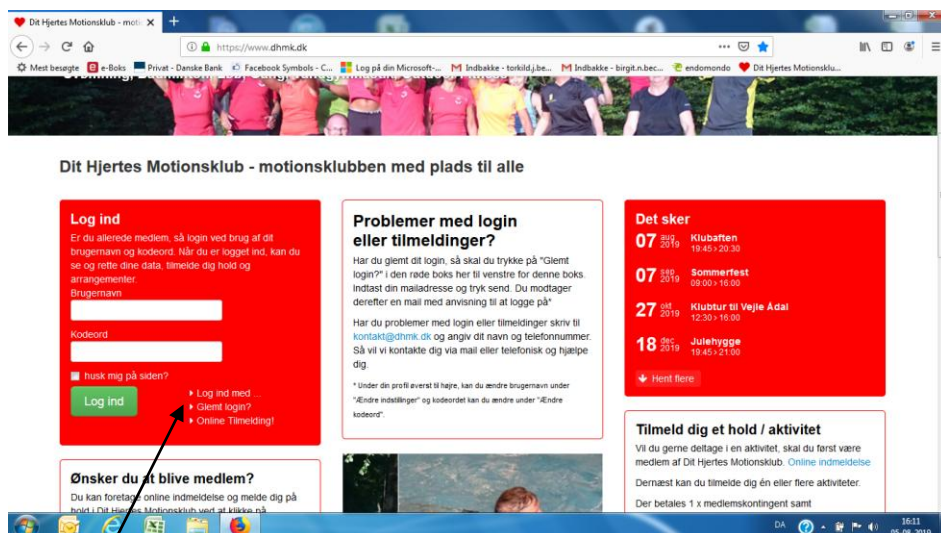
Dit Hjertes Motionsklub - moti ×

https://www.dhmk.dk

Mest besøgte e-Boks Privat - Danske Bank Facebook Symbols - C... Log på din Microsoft-... Indbakke - torkild.j.be... Indbakke - birgit.n.bec... endomondo Dit Hjertes Motionsklu...

Dit Hjertes Motionsklub - motionsklubben med plads til alle

Log ind

Er du allerede medlem, så login ved brug af dit brugernavn og kodeord. Når du er logget ind, kan du se og rette dine data, tilmelde dig hold og arrangementer.

Brugernavn

Kodeord

husk mig på siden?

Log ind

Log ind med ...
Glemt login?
Online Tilmelding!

Problemer med login eller tilmeldinger?

Har du glemt dit login, så skal du trykke på "Glemt login?" i den røde boks her til venstre for denne boks. Indtast din mailadresse og tryk send. Du modtager derefter en mail med anvisning til at logge på*

Har du problemer med login eller tilmeldinger skriv til kontakt@dhmk.dk og angiv dit navn og telefonnummer. Så vil vi kontakte dig via mail eller telefonisk og hjælpe dig.

* Under din profil øverst til højre, kan du ændre brugernavn under "Ændre indstillinger" og kodeordet kan du ændre under "Ændre kodeord".

Det sker

07 aug 2019 Klubaften 19:45 > 20:30

07 sep 2019 Sommerfest 09:00 > 16:00

27 okt 2019 Klubtur til Vejle Ådal 12:30 > 16:00

18 dec 2019 Julehygge 19:45 > 21:00

Hent flere

Tilmeld dig et hold / aktivitet

Vil du gerne deltage i en aktivitet, skal du først være medlem af Dit Hjertes Motionsklub. Online indmeldelse

Dernæst kan du tilmelde dig én eller flere aktiviteter.

Der betales 1 x medlemskontingent samt

Ønsker du at blive medlem?

Du kan foretage online indmeldelse og melde dig på hold i Dit Hjertes Motionsklub ved at klikke på

DA 16:11 05-08-2019